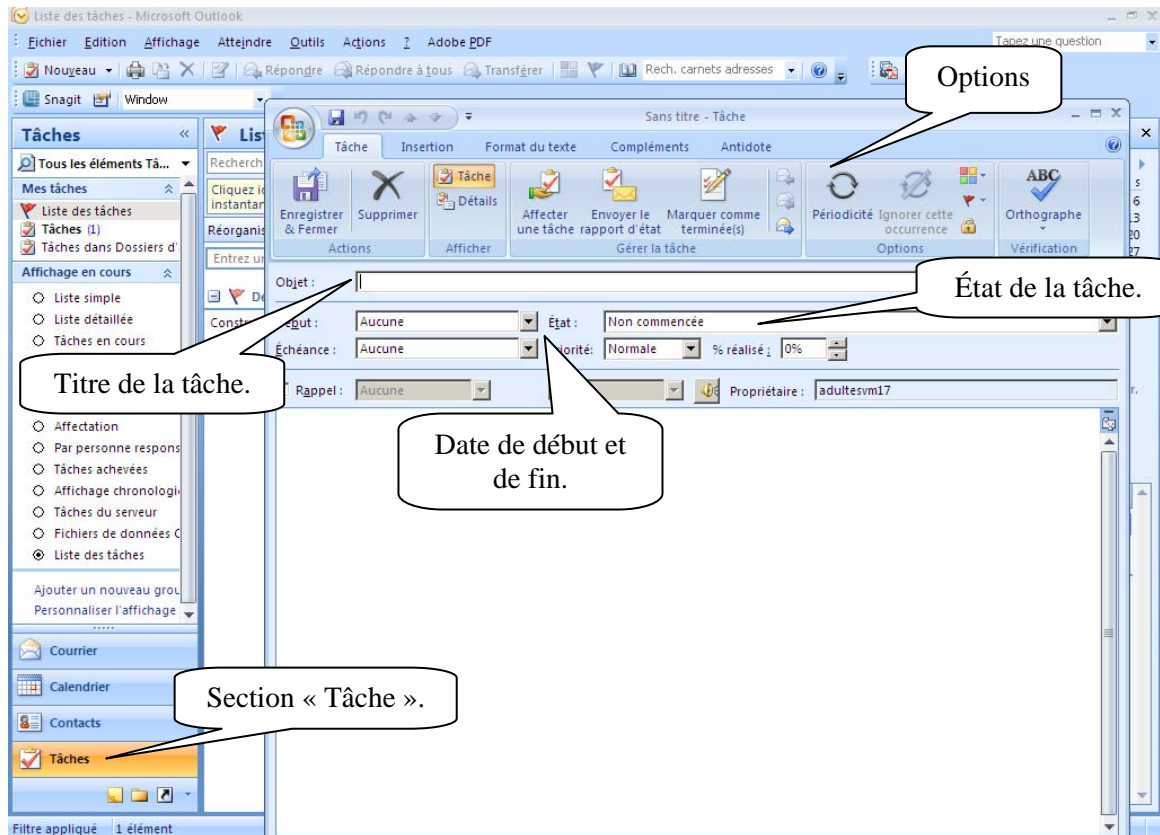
Liste des tâches - Microsoft Outlook

Fichier Edition Affichage Atteindre Outils Actions ? Adobe PDF

Tapez une question

Nouveau Répondre Répondre à tous Transférer Rech. carnets adresses

Snagit Window

Options

Sans titre - Tâche

Tâche Insertion Format du texte Compléments Antidote

Enregistrer & Fermer Supprimer Tâche Détails Affecter une tâche Envoyer le rapport d'état Marquer comme terminée(s) Périodicité Ignorer cette occurrence Orthographe

Actions Afficher Gérer la tâche Options Vérification

Tâches

Tous les éléments Tâ...

Mes tâches

Liste des tâches

Tâches (1)

Tâches dans Dossiers d'

Affichage en cours

Liste simple

Liste détaillée

Tâches en cours

Affectation

Par personne respons

Tâches achevées

Affichage chronologi

Tâches du serveur

Fichiers de données C

Liste des tâches

Ajouter un nouveau grou

Personnaliser l'affichage

Courrier

Calendrier

Contacts

Tâches

Filtre appliqué 1 élément

Lis

Recherch

Cliquez i instantan

Réorganis

Entrez ur

De

Constr

Objet :

État de la tâche.

Début : Aucune État : Non commencée

Échéance : Aucune Priorité: Normale % réalisé : 0%

Titre de la tâche.

Rappel : Aucune Propriétaire : adultesvm17

Date de début et de fin.

Section « Tâche ».